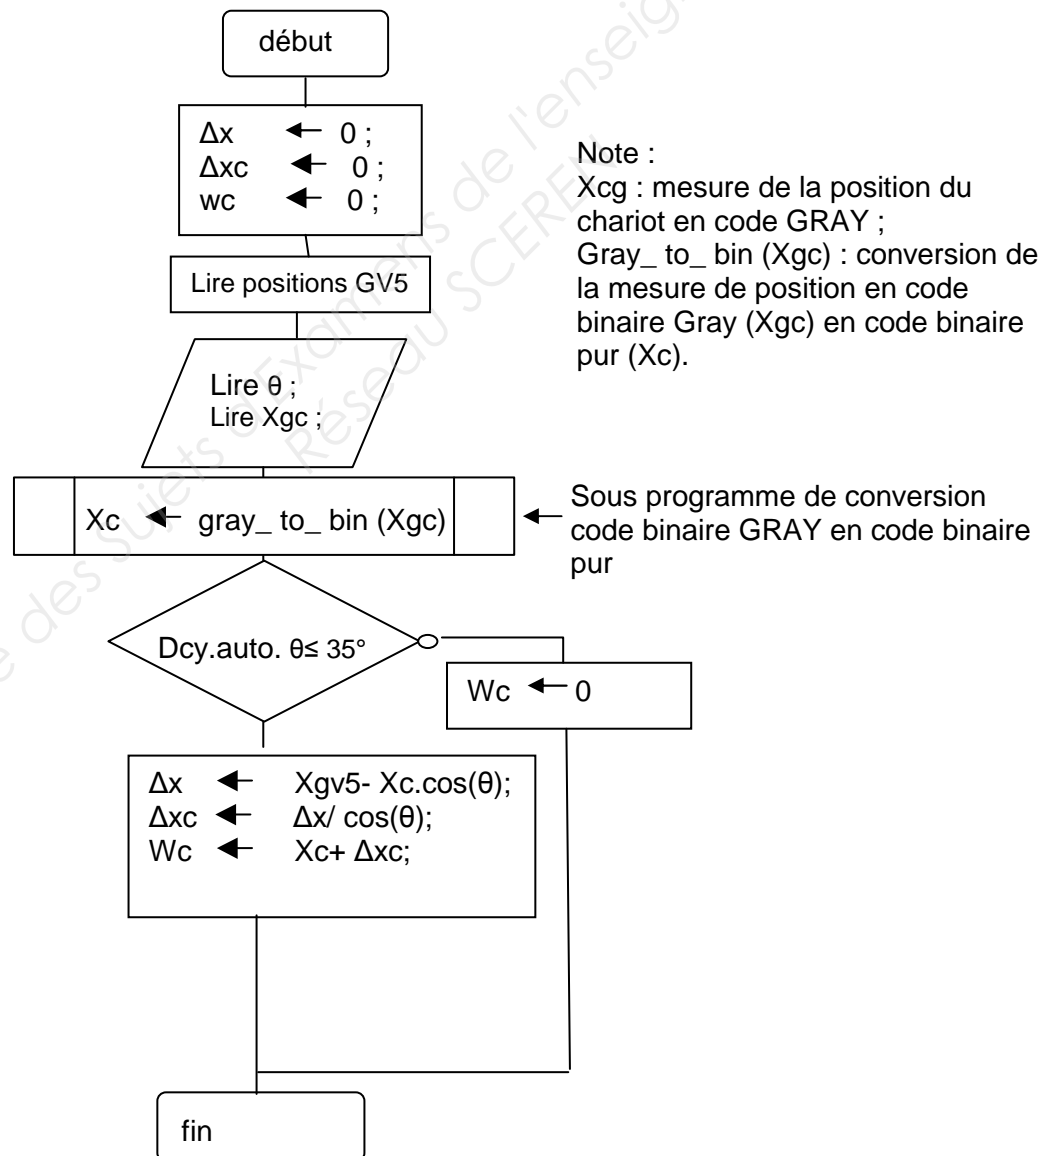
début

Δx ← 0 ;
Δxc ← 0 ;
wc ← 0 ;

Note :
Xcg : mesure de la position du chariot en code GRAY ;
Gray_ to_ bin (Xgc) : conversion de la mesure de position en code binaire Gray (Xgc) en code binaire pur (Xc).

Lire positions GV5

Lire θ ;
Lire Xgc ;

Xc ← gray_ to_ bin (Xgc)

Sous programme de conversion code binaire GRAY en code binaire pur

Dcy.auto. θ≤ 35°

Wc ← 0

Δx ← Xgv5- Xc.cos(θ);
Δxc ← Δx/ cos(θ);
Wc ← Xc+ Δxc;

fin

Banque des Sujets d'Examens de l'enseignement Réseau SCEREN